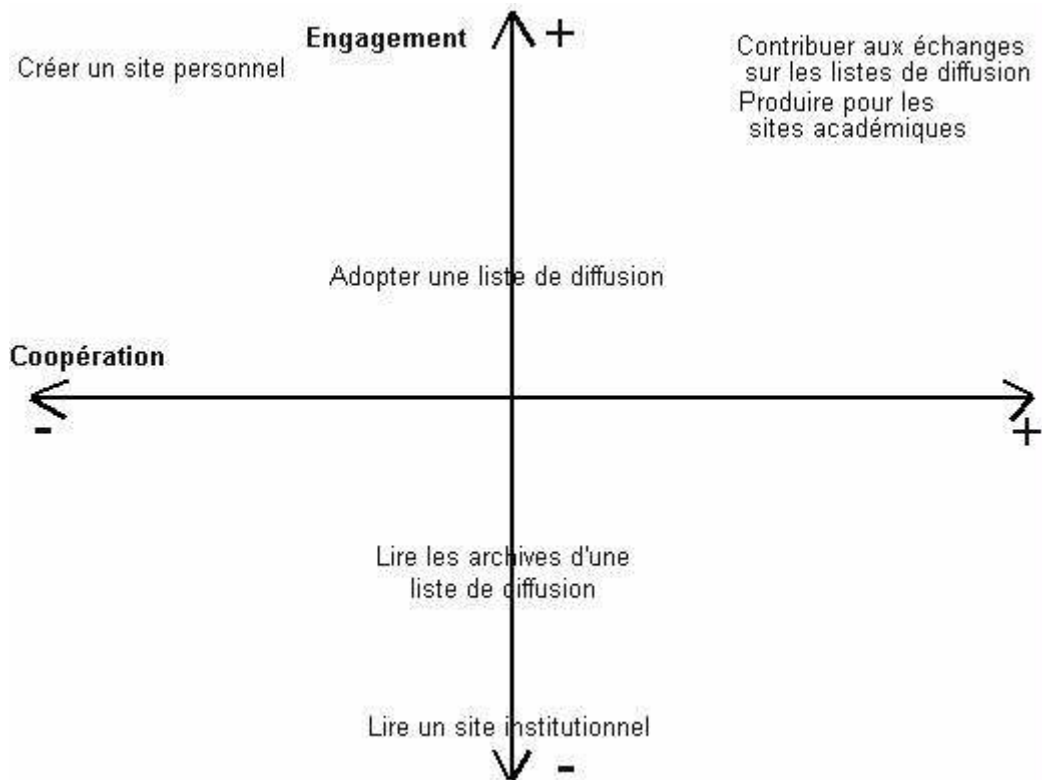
Engagement +

Créer un site personnel

Contribuer aux échanges sur les listes de diffusion

Produire pour les sites académiques

Adopter une liste de diffusion

Coopération

-

+

Lire les archives d'une liste de diffusion

Lire un site institutionnel

-